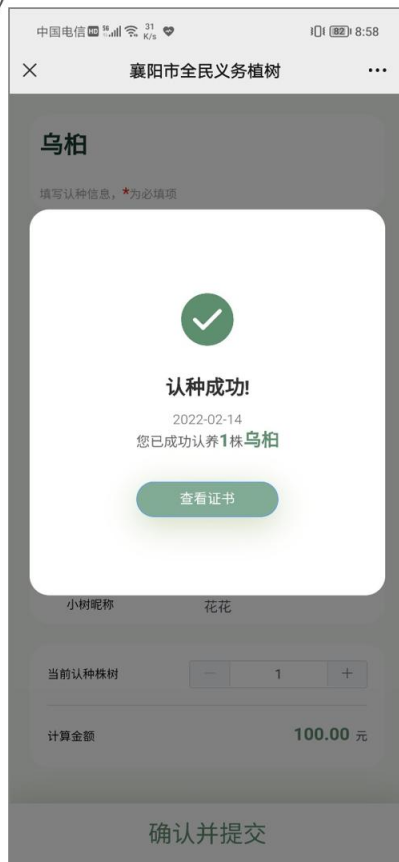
中国电信 HD 5G 31 K/s 82 8:58

×
襄阳市全民义务植树
···

乌桕

填写认种信息，*为必填项

认种成功!

2022-02-14
您已成功认养1株乌桕

查看证书

小树昵称
花花

当前认种株树
−
1
+

计算金额
100.00 元

确认并提交